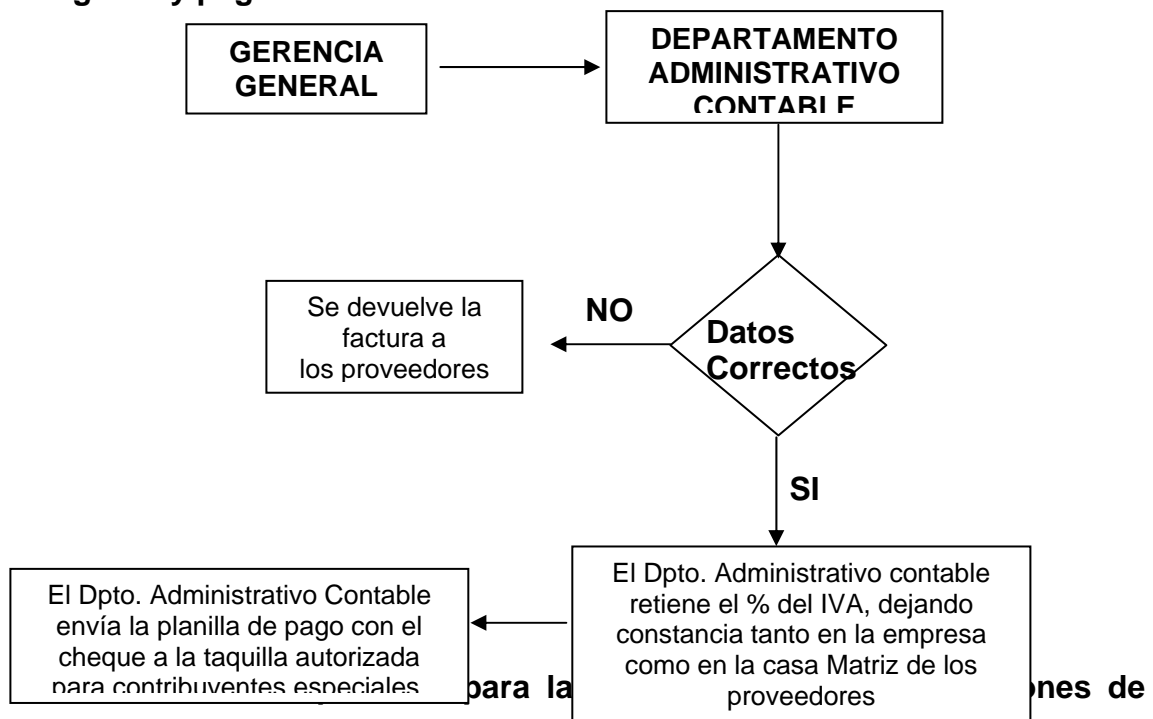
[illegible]

GERENCIA GENERAL

DEPARTAMENTO ADMINISTRATIVO CONTABLE

Datos Correctos

NO

Se devuelve la factura a los proveedores

SI

El Dpto. Administrativo contable retiene el % del IVA, dejando constancia tanto en la empresa como en la casa Matriz de los proveedores

El Dpto. Administrativo Contable envía la planilla de pago con el cheque a la taquilla autorizada para contribuyentes especiales

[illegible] para la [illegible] ones de